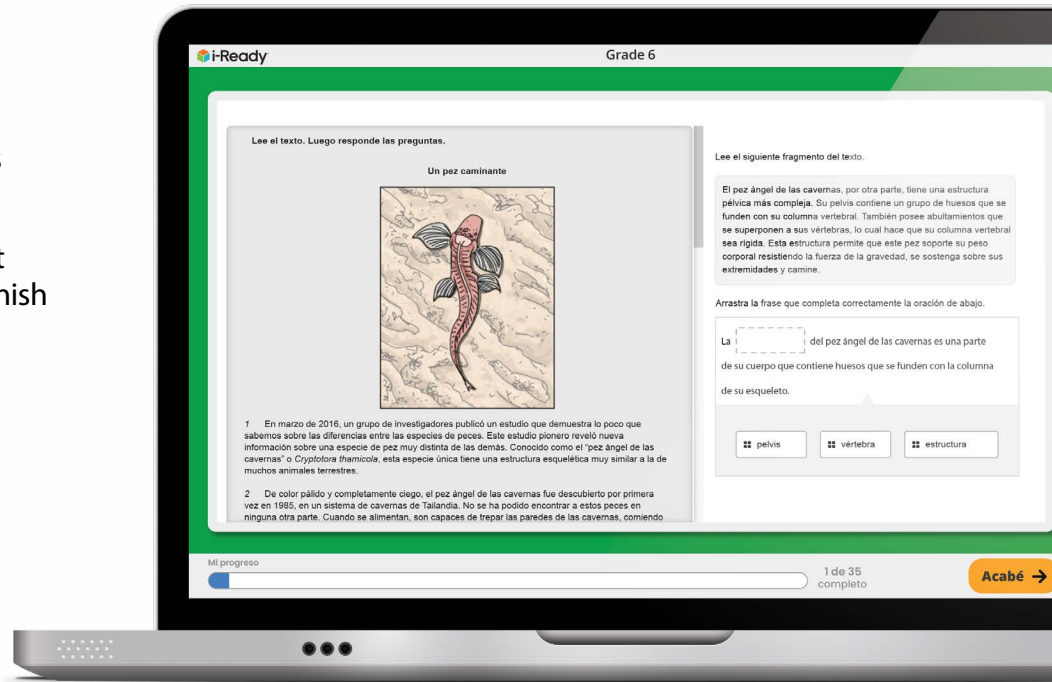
s

t
nish

i-Ready

Grade 6

Lee el texto. Luego responde las preguntas.

Un pez caminante

1 En marzo de 2016, un grupo de investigadores publicó un estudio que demuestra lo poco que sabemos sobre las diferencias entre las especies de peces. Este estudio pionero reveló nueva información sobre una especie de pez muy distinta de las demás. Conocido como el "pez ángel de las cavernas" o *Cryptotora thamicola*, esta especie única tiene una estructura esquelética muy similar a la de muchos animales terrestres.

2 De color pálido y completamente ciego, el pez ángel de las cavernas fue descubierto por primera vez en 1985, en un sistema de cavernas de Tailandia. No se ha podido encontrar a estos peces en ninguna otra parte. Cuando se alimentan, son capaces de trepar las paredes de las cavernas, comiendo

Lee el siguiente fragmento del texto.

El pez ángel de las cavernas, por otra parte, tiene una estructura pélvica más compleja. Su pelvis contiene un grupo de huesos que se funden con su columna vertebral. También posee abultamientos que se superponen a sus vértebras, lo cual hace que su columna vertebral sea rígida. Esta estructura permite que este pez soporte su peso corporal resistiendo la fuerza de la gravedad, se sostenga sobre sus extremidades y camine.

Arrastra la frase que completa correctamente la oración de abajo.

La [ ] del pez ángel de las cavernas es una parte de su cuerpo que contiene huesos que se funden con la columna de su esqueleto.

pelvis
vértebra
estructura

Mi progreso

1 de 35 completo

Acabé →